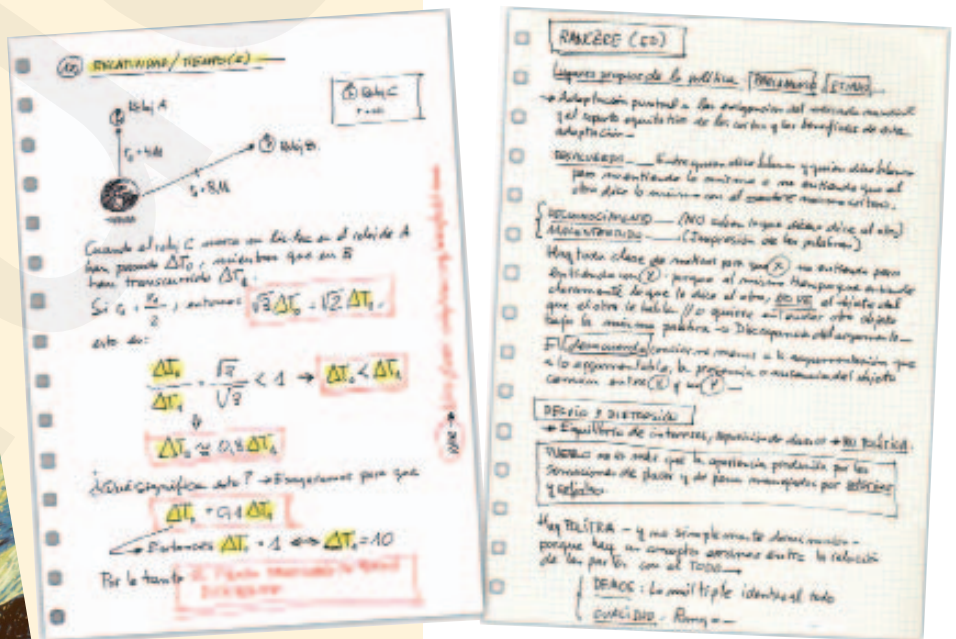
RELATIVIDAD / TIEMPO (2)

Reloj A

Reloj C $r\to\infty$

Reloj B

$r_0 = 4M$

$r_1 = 8M$

Cuando el reloj C marca un lapso en el reloj de A han pasado $\Delta T_0$, mientras que en B han transcurrido $\Delta T_1$.

Si $r_1 = \frac{r_0}{2}$, entonces $\sqrt{3}\Delta T_0 = \sqrt{2}\Delta T_1$

esto es:

$\frac{\Delta T_0}{\Delta T_1} = \frac{\sqrt{2}}{\sqrt{3}} < 1 \rightarrow \Delta T_0 < \Delta T_1$

$\Delta T_0 \approx 0,8\,\Delta T_1$

¿Qué significa esto? → Escogemos para que

$\Delta T_0 = 0,1\,\Delta T_1$

Entonces $\Delta T_0 = 1 \Longleftrightarrow \Delta T_1 = 10$

Por lo tanto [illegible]

RANCIÈRE (50)

Lugares propios de la política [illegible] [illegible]

→ Adaptación puntual a las exigencias del mercado mundial y el reparto equitativo de los costos y los beneficios de esta adaptación —

DESACUERDO — Entre quien dice blanco y quien dice blanco pero entendiendo lo mismo o no entiende que el otro dice lo mismo con el nombre mismo otro.

RECONOCIMIENTO — (No saben lo que dice el otro)
MALENTENDIDO — (Impresión de las palabras)

Hay toda clase de maneras para que X no entienda pero entienda con Y: porque al mismo tiempo que entiende claramente lo que le dice el otro, NO VE el objeto del que el otro le habla. O quiere entender otro objeto bajo la misma palabra → Discrepancia del argumento —

El Desacuerdo concierne menos a la argumentación que a lo argumentable, la presencia o ausencia del objeto común entre X y Y —

DERECHO Y DISTORSIÓN
→ Equilibrio de intereses, repartición de daños → NO POLÍTICA

"TIEMPO no es más que la apariencia producida por las sensaciones de placer y de pena manejadas por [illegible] y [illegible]"

Hay POLÍTICA — y no simplemente dominación — porque hay un complejo sistema entre la relación de las partes con el TODO →

DEMOS: Lo múltiple idéntico al todo
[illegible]: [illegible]